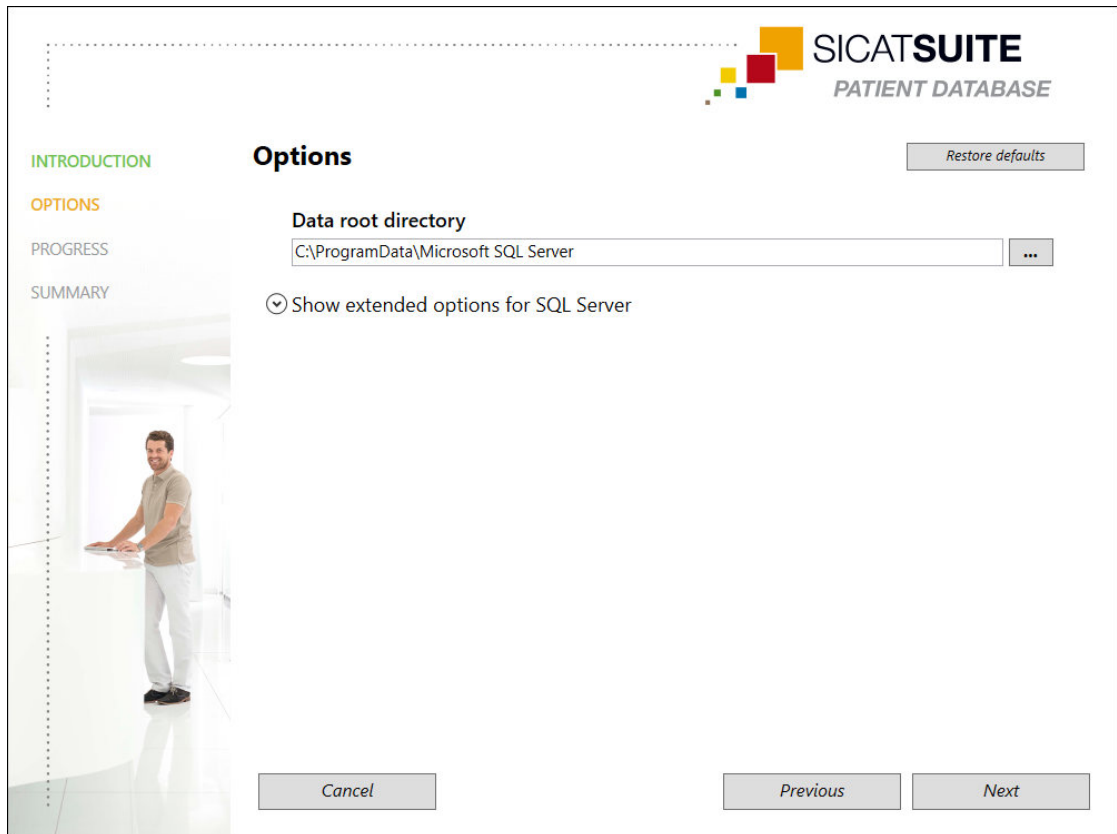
SICATSUITE
PATIENT DATABASE

INTRODUCTION
OPTIONS
PROGRESS
SUMMARY

Options

Restore defaults

Data root directory

C:\ProgramData\Microsoft SQL Server

...

Show extended options for SQL Server

Cancel

Previous

Next